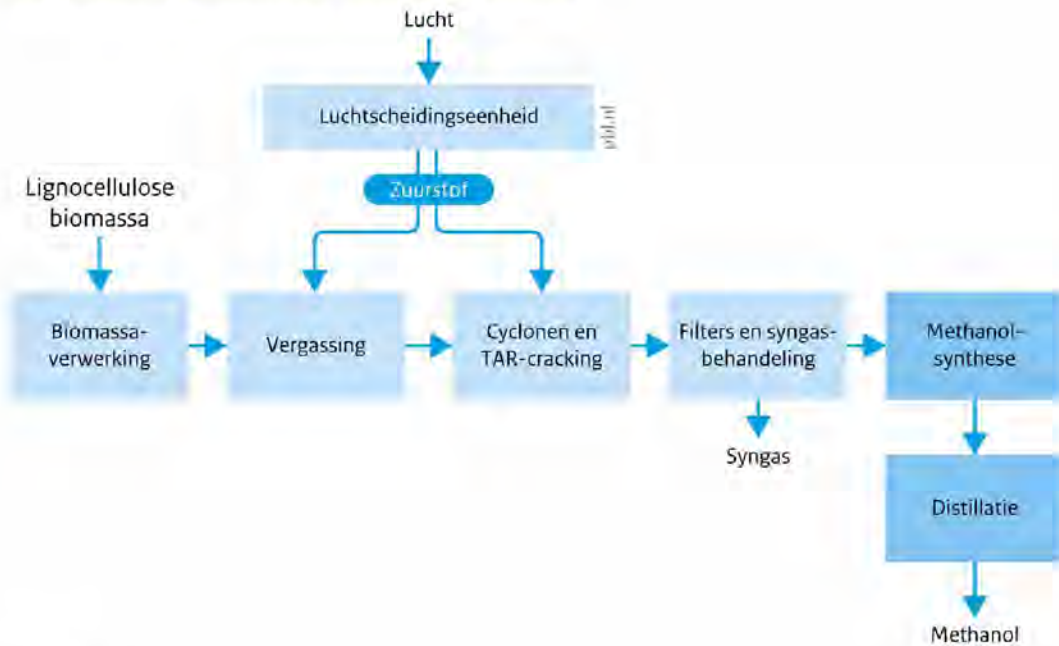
Lucht

Luchtscheidingseenheid

p|d|.nl

Zuurstof

Lignocellulose biomassa

Biomassa-verwerking

Vergassing

Cyclonen en TAR-cracking

Filters en syngas-behandeling

Syngas

Methanol-synthese

Distillatie

Methanol